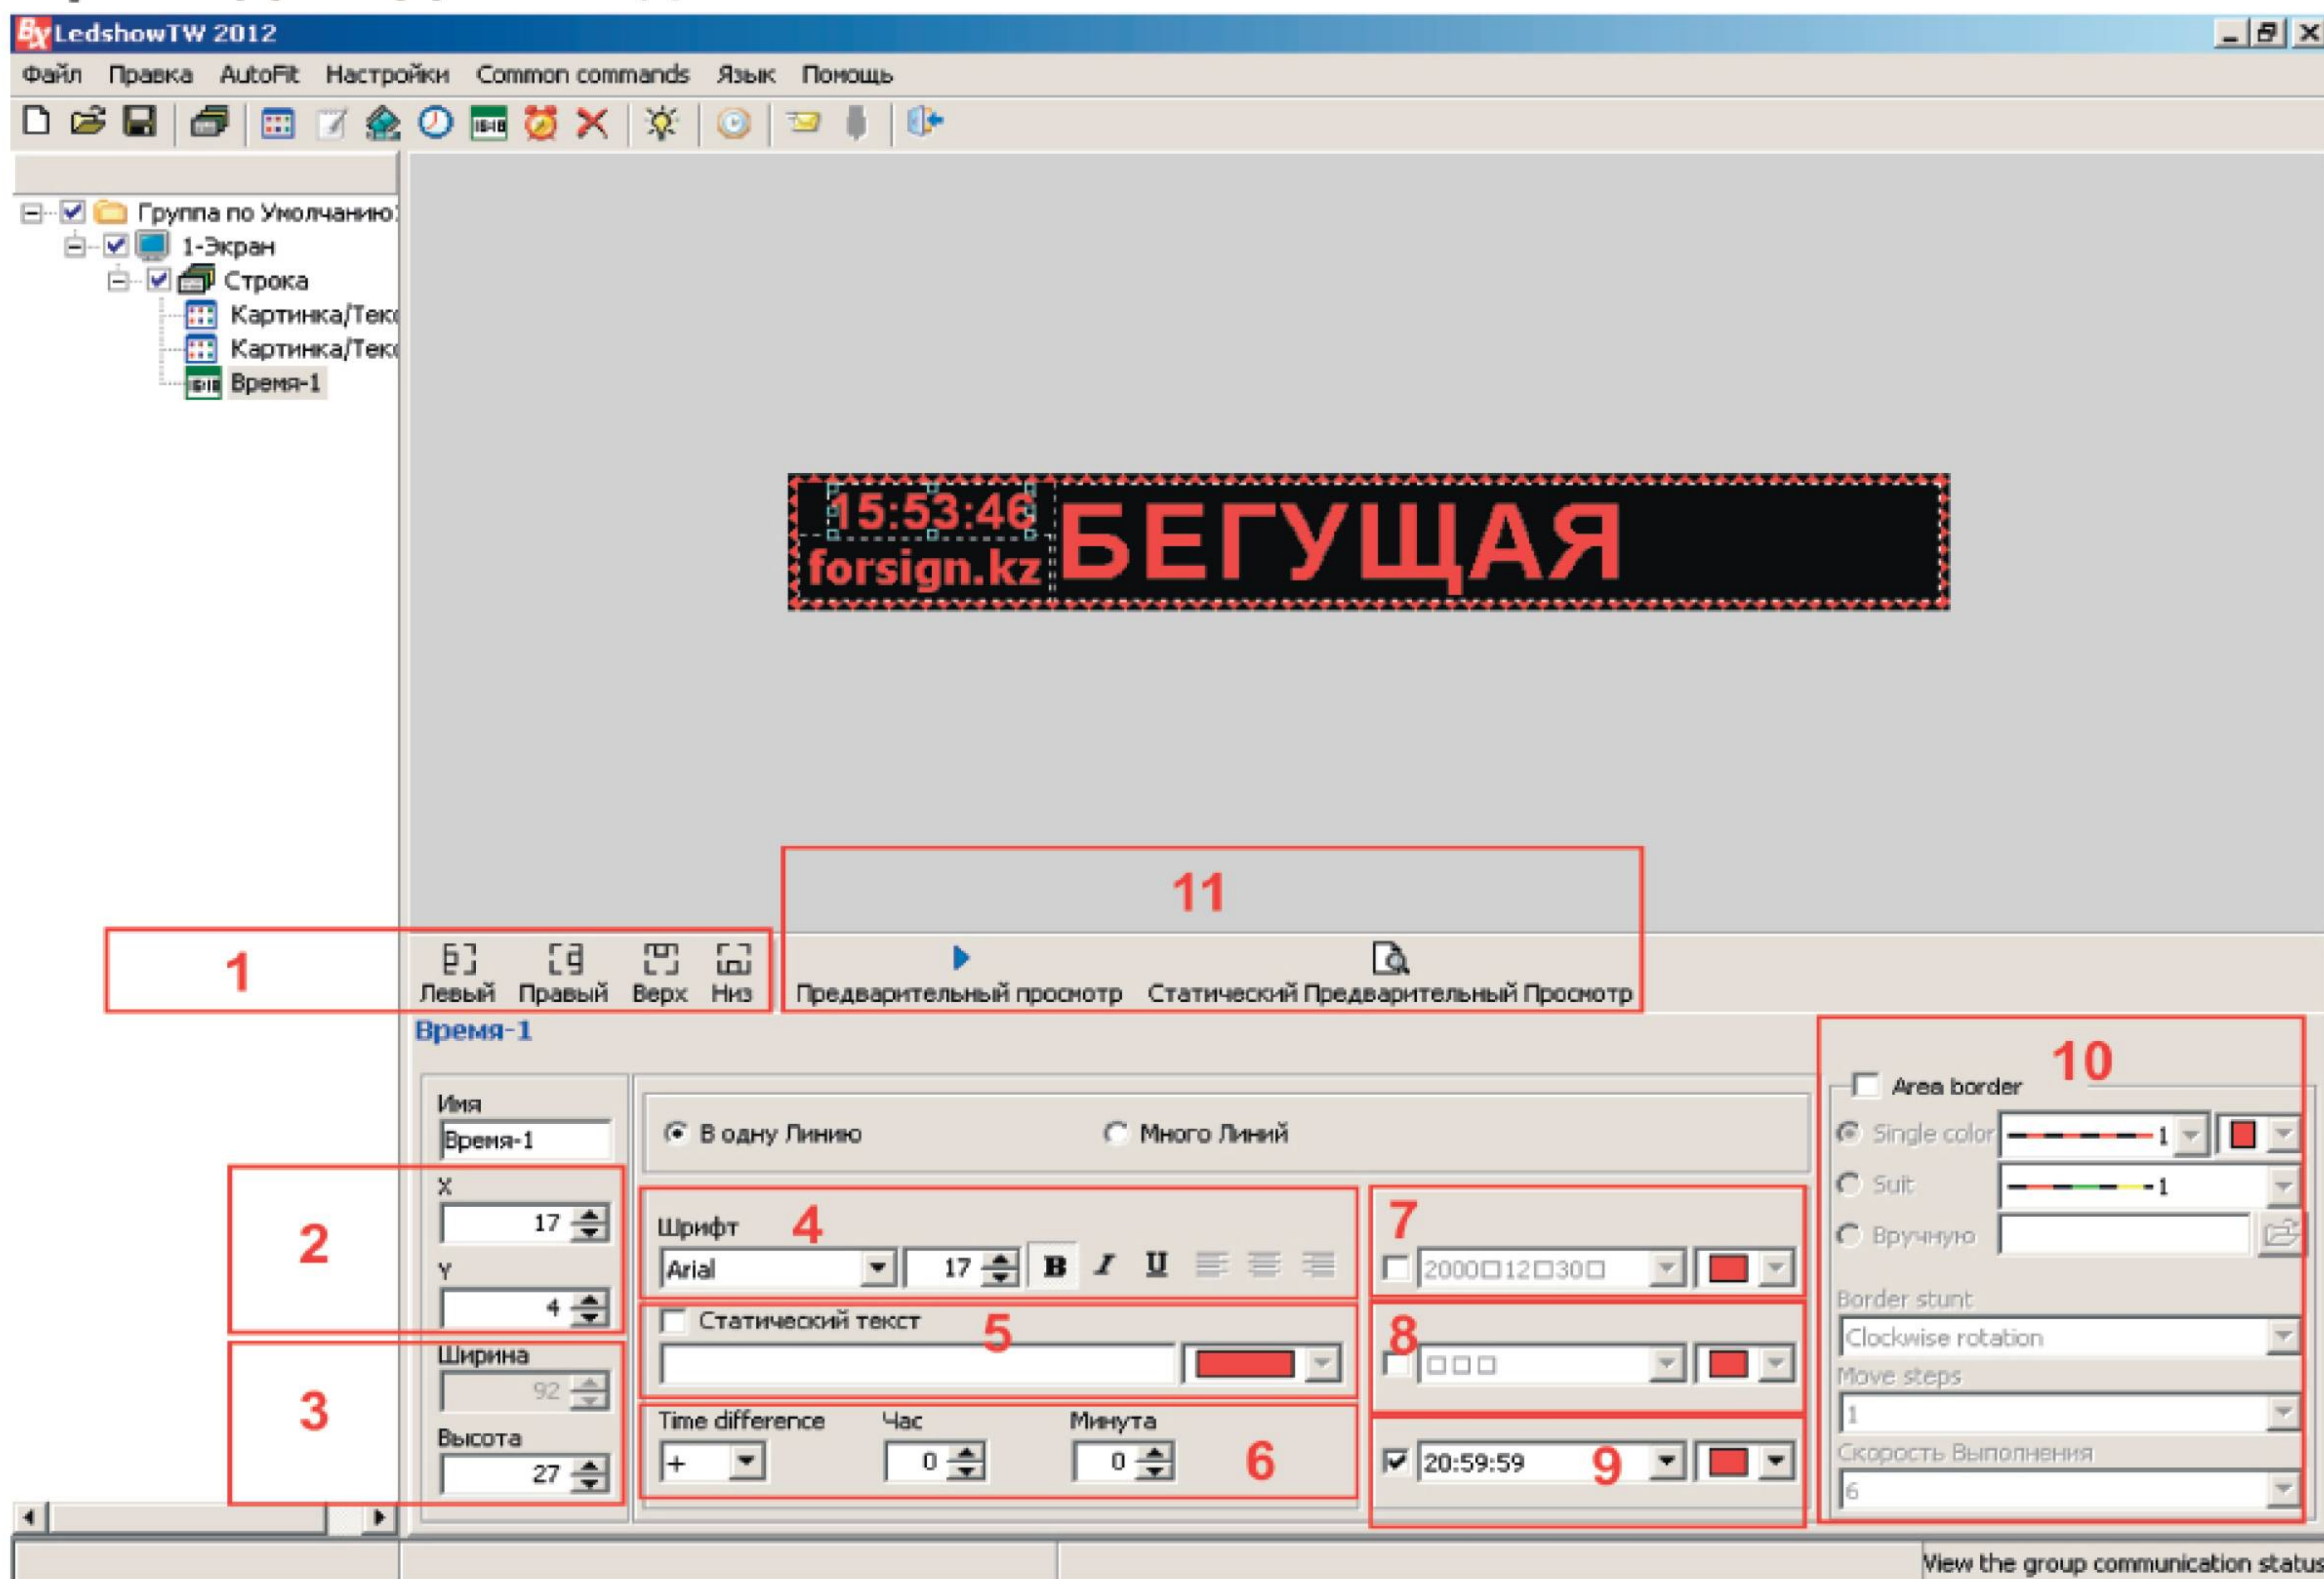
LedshowTW 2012

Файл Правка AutoFit Настройки Common commands Язык Помощь

Группа по Умолчанию
1-Экран
Строка
Картинка/Текс
Картинка/Текс
Время-1

15:53:46
forsign.kz
БЕГУЩАЯ

11

1

Левый Правый Верх Низ

Предварительный просмотр Статический Предварительный Просмотр

Время-1

Имя
Время-1

X
17
Y
4

2

Ширина
92
Высота
27

3

В одну Линию
Много Линий

Шрифт
4
Arial
17
B I U

Статический текст
5

Time difference Час Минута
+ 0 0
6

7
2000□12□30□

8
□□□

20:59:59
9

10
Area border
Single color 1
Suit 1
Вручную
Border stunt
Clockwise rotation
Move steps
1
Скорость Выполнения
6

View the group communication status